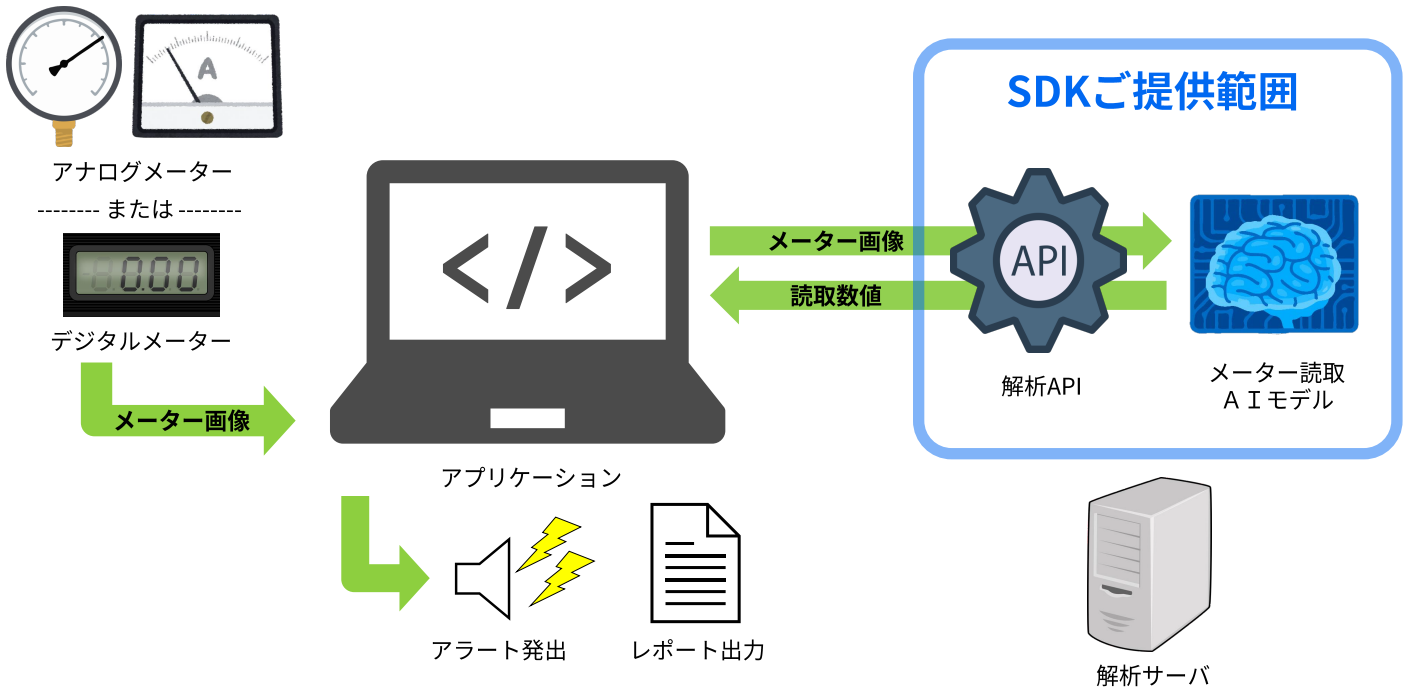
A

アナログメーター

-------- または --------

0.00

デジタルメーター

メーター画像

</>

アプリケーション

アラート発出

レポート出力

SDKご提供範囲

メーター画像

読取数値

API

解析API

メーター読取
ＡＩモデル

解析サーバ